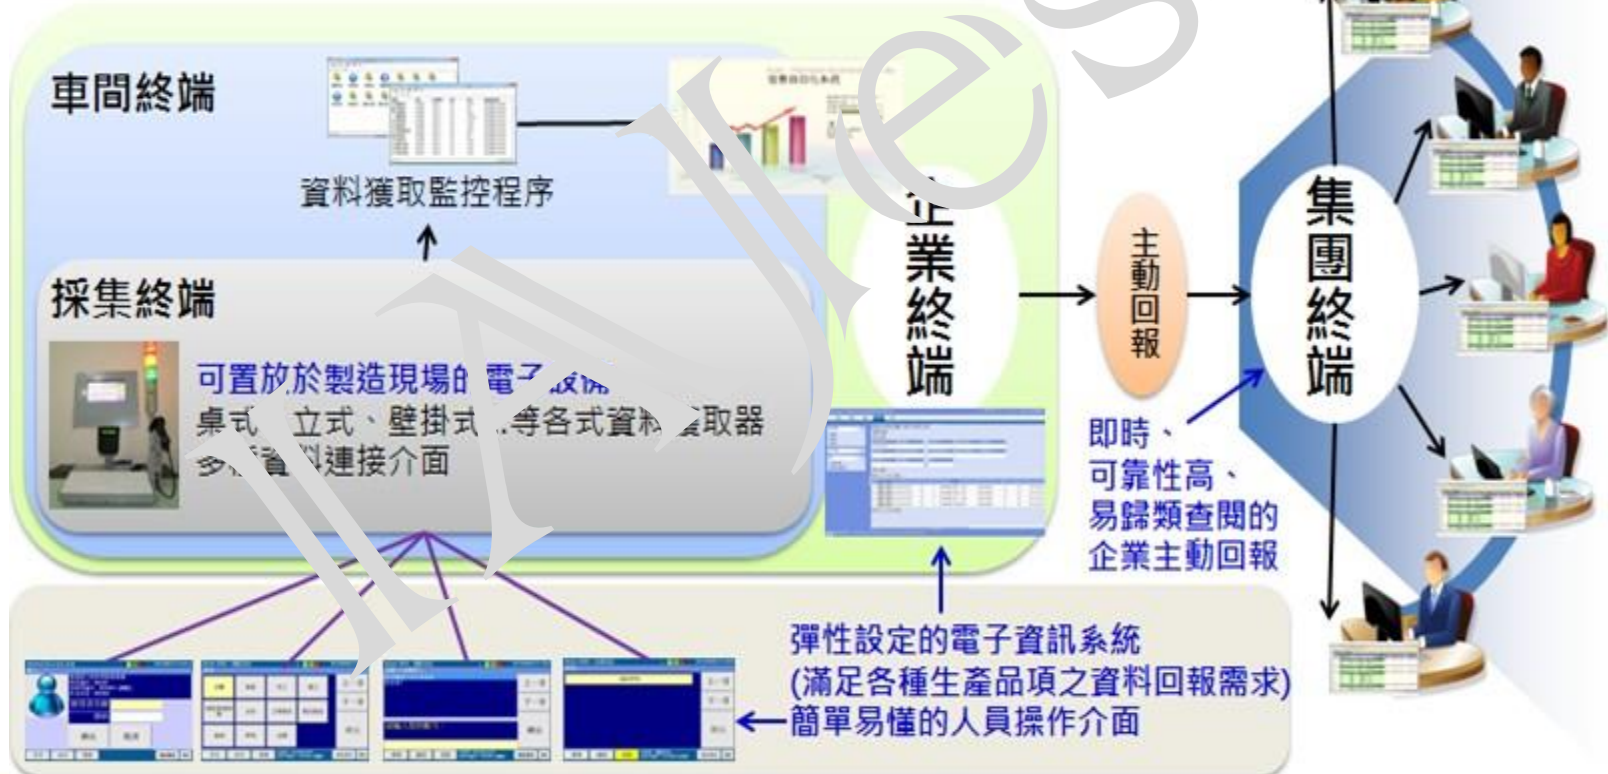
車間終端

資料獲取監控程序

採集終端

可置放於製造現場的電子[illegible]
桌式、立式、壁掛式...等各式資料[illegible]取器
多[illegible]資料連接介面

企業終端

主動回報

集團終端

即時、
可靠性高、
易歸類查閱的
企業主動回報

彈性設定的電子資訊系統
(滿足各種生產品項之資料回報需求)
簡單易懂的人員操作介面